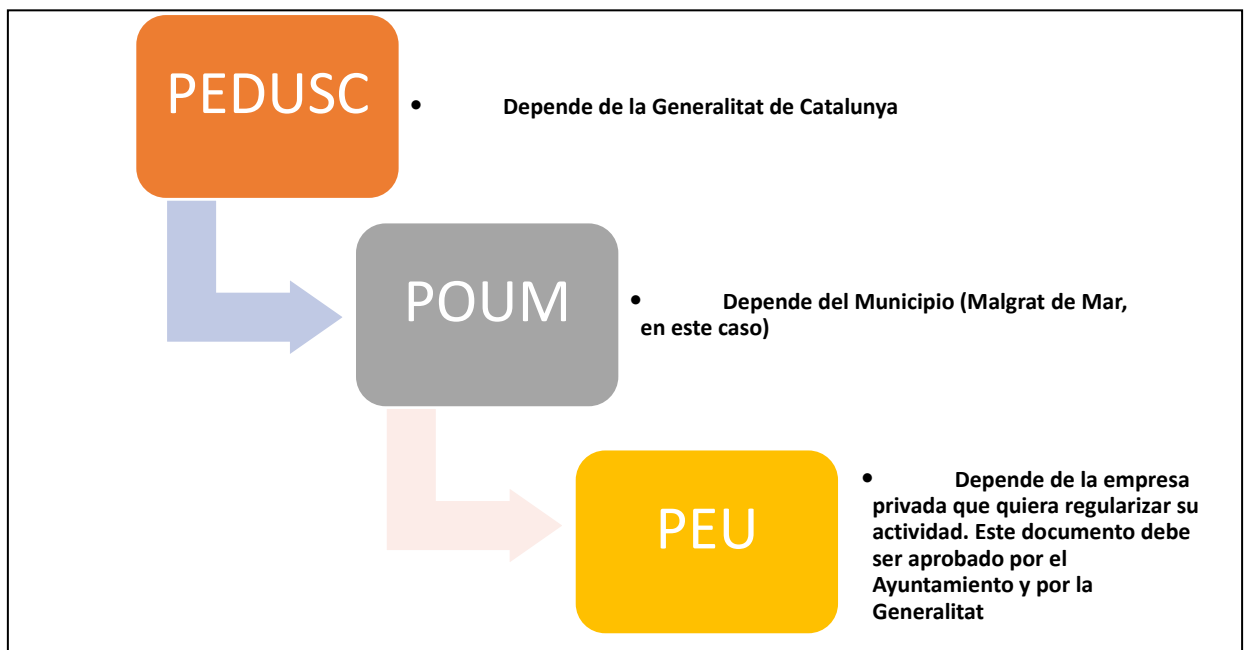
PEDUSC

• Depende de la Generalitat de Catalunya

POUM

• Depende del Municipio (Malgrat de Mar, en este caso)

PEU

• Depende de la empresa privada que quiera regularizar su actividad. Este documento debe ser aprobado por el Ayuntamiento y por la Generalitat